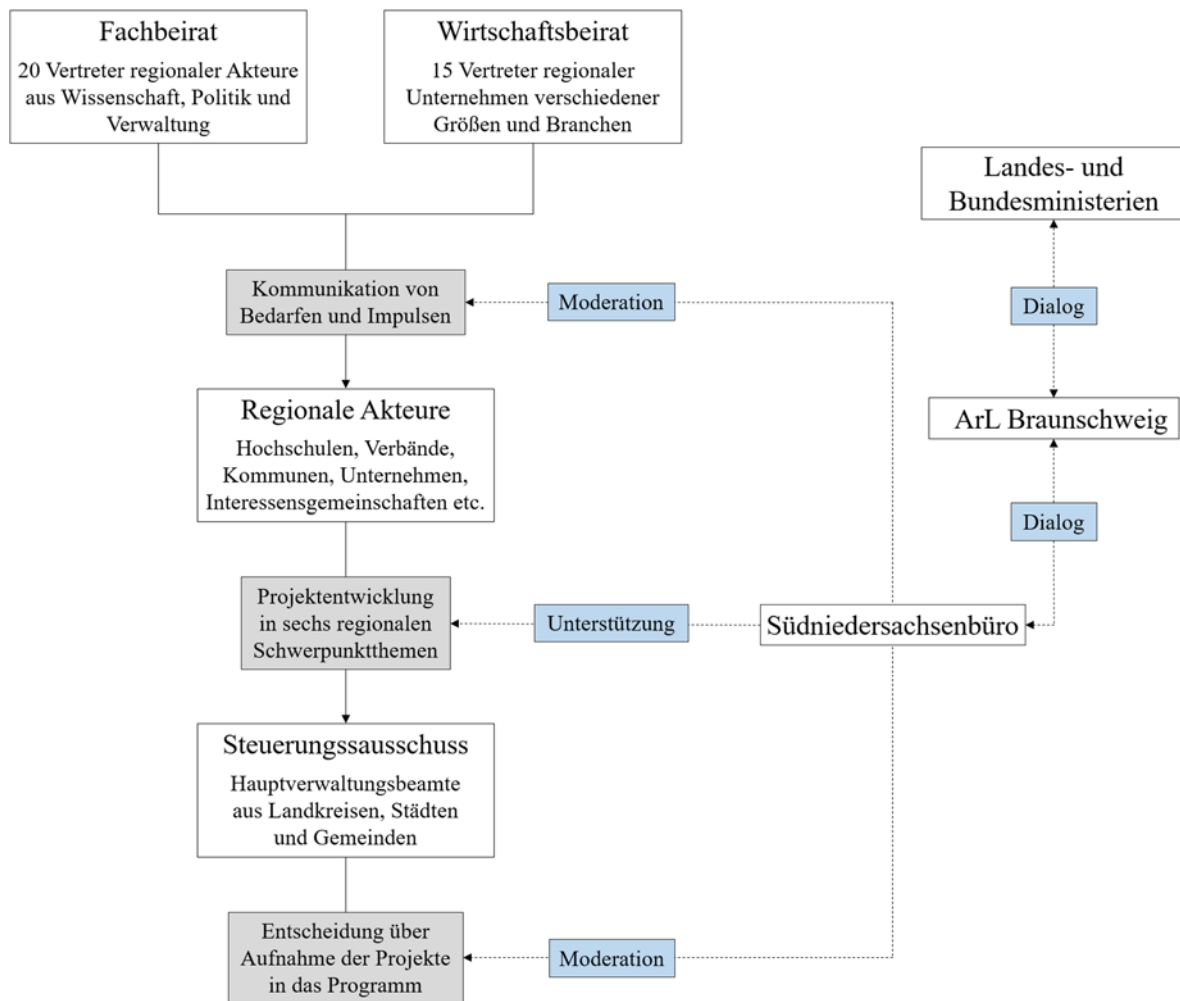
Fachbeirat
20 Vertreter regionaler Akteure aus Wissenschaft, Politik und Verwaltung

Wirtschaftsbeirat
15 Vertreter regionaler Unternehmen verschiedener Größen und Branchen

Landes- und Bundesministerien

Kommunikation von Bedarfen und Impulsen

Moderation

Dialog

Regionale Akteure
Hochschulen, Verbände, Kommunen, Unternehmen, Interessensgemeinschaften etc.

ArL Braunschweig

Dialog

Projektentwicklung in sechs regionalen Schwerpunktthemen

Unterstützung

Südniedersachsenbüro

Steuerungssausschuss
Hauptverwaltungsbeamte aus Landkreisen, Städten und Gemeinden

Entscheidung über Aufnahme der Projekte in das Programm

Moderation